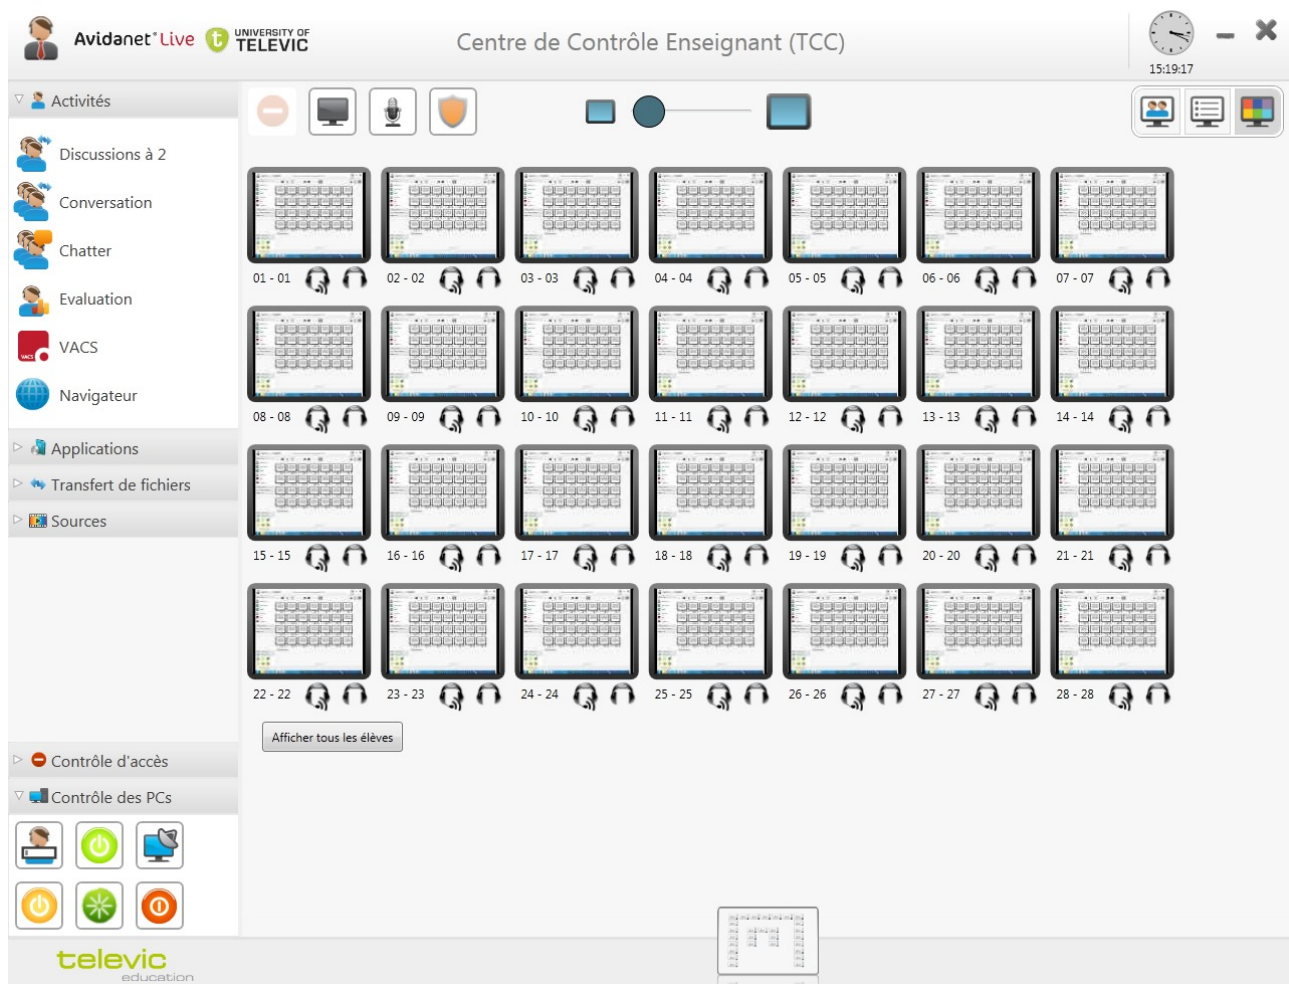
Avidanet Live
UNIVERSITY OF TELEVIC
Centre de Contrôle Enseignant (TCC)
15:19:17

Activités
Discussions à 2
Conversation
Chatter
Evaluation
VACS
Navigateur
Applications
Transfert de fichiers
Sources

01 - 01
02 - 02
03 - 03
04 - 04
05 - 05
06 - 06
07 - 07
08 - 08
09 - 09
10 - 10
11 - 11
12 - 12
13 - 13
14 - 14
15 - 15
16 - 16
17 - 17
18 - 18
19 - 19
20 - 20
21 - 21
22 - 22
23 - 23
24 - 24
25 - 25
26 - 26
27 - 27
28 - 28

Afficher tous les élèves

Contrôle d'accès
Contrôle des PCs

televic
education